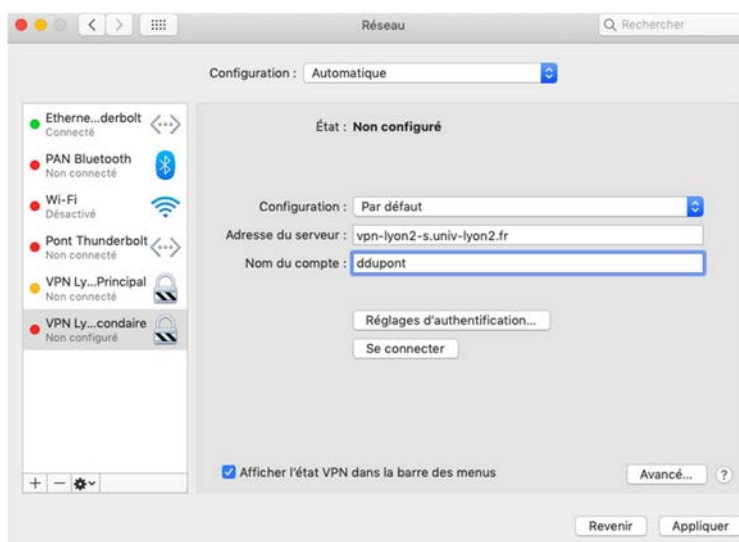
Réseau

Rechercher

Configuration : Automatique

Etherne...derbolt
Connecté

PAN Bluetooth
Non connecté

Wi-Fi
Désactivé

Pont Thunderbolt
Non connecté

VPN Ly...Principal
Non connecté

VPN Ly...condaire
Non configuré

État : Non configuré

Configuration : Par défaut

Adresse du serveur : vpn-lyon2-s.univ-lyon2.fr

Nom du compte : ddupont

Réglages d'authentification...

Se connecter

Afficher l'état VPN dans la barre des menus

Avancé...

?

+ −

Revenir

Appliquer